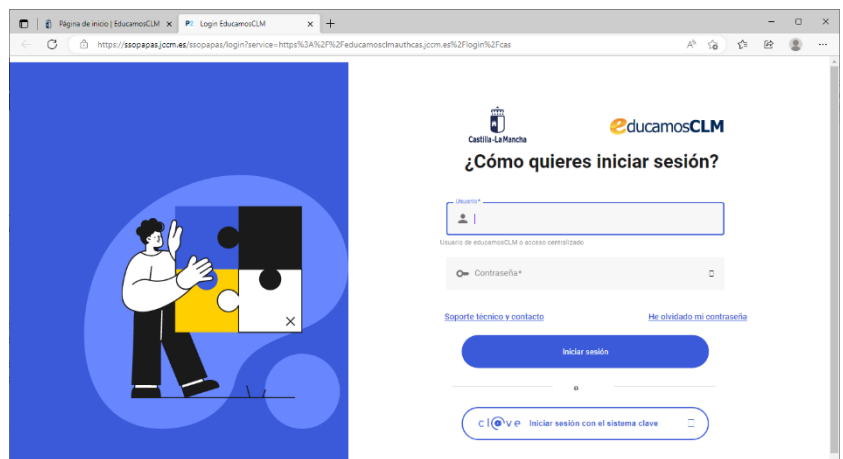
Página de inicio | EducamosCLM
Login EducamosCLM

https://ssopapas.jccm.es/ssopapas/login?service=https%3A%2F%2Feducamosclmauthcas.jccm.es%2Flogin%2Fcas

Castilla-La Mancha
educamosCLM

¿Cómo quieres iniciar sesión?

Usuario*
Usuario de educamosCLM o acceso centralizado

Contraseña*

Soporte técnico y contacto
He olvidado mi contraseña

Iniciar sesión

o

cl@ve
Iniciar sesión con el sistema clave